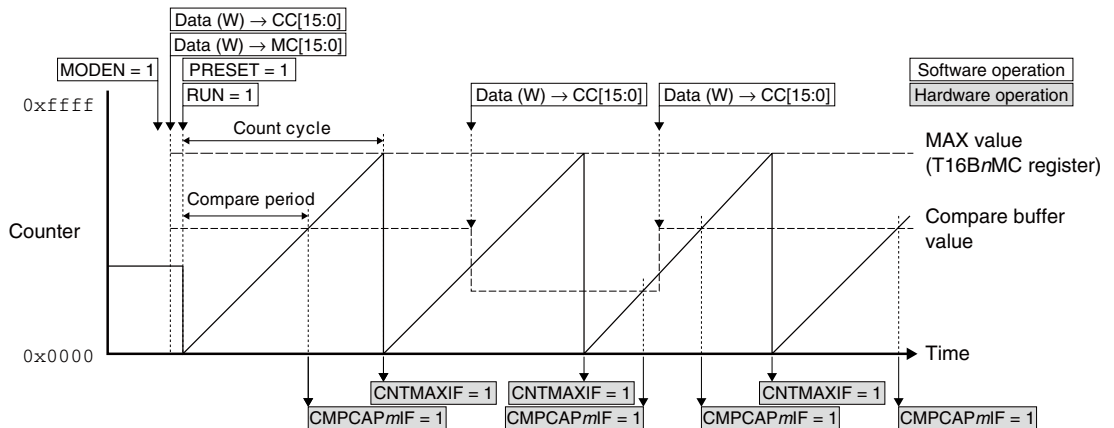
Data (W) → CC[15:0]
Data (W) → MC[15:0]
MODEN = 1
PRESET = 1
RUN = 1

Software operation
Hardware operation

0xffff

Data (W) → CC[15:0]
Data (W) → CC[15:0]

Count cycle

MAX value
(T16B*n*MC register)

Compare period

Counter

Compare buffer value

0x0000

Time

CNTMAXIF = 1
CNTMAXIF = 1
CNTMAXIF = 1

CMPCAP*m*IF = 1
CMPCAP*m*IF = 1
CMPCAP*m*IF = 1
CMPCAP*m*IF = 1